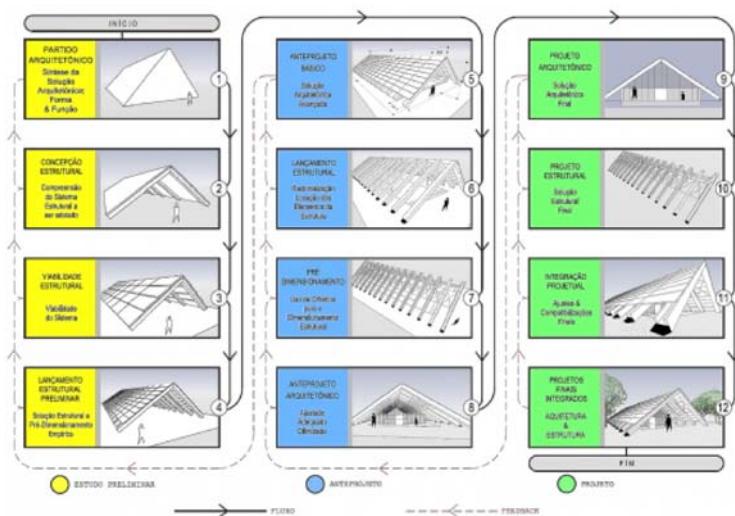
INÍCIO

PARTIDO ARQUITETÔNICO
Síntese da Solução Arquitetônica: Forma & Função
1

CONCEPÇÃO ESTRUTURAL
Compreensão do Sistema Estrutural a ser adotado
2

VIABILIDADE ESTRUTURAL
Viabilidade do Sistema
3

LANÇAMENTO ESTRUTURAL PRELIMINAR
Solução Estrutural e Pré-Dimensionamento Empírico
4

ANTEPROJETO BÁSICO
Solução Arquitetônica Avançada
5

LANÇAMENTO ESTRUTURAL
Racionalização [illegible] dos Elementos da Estrutura
6

PRÉ DIMENSIONAMENTO
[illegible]
7

ANTEPROJETO ARQUITETÔNICO
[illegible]
8

PROJETO ARQUITETÔNICO
Solução Arquitetônica Final
9

PROJETO ESTRUTURAL
Solução Estrutural Final
10

INTEGRAÇÃO PROJETUAL
Ajustes & Compatibilizações Finais
11

PROJETOS FINAIS INTEGRADOS
ARQUITETURA & ESTRUTURA
12

FIM

ESTUDO PRELIMINAR
ANTEPROJETO
PROJETO

FLUXO
FEEDBACK